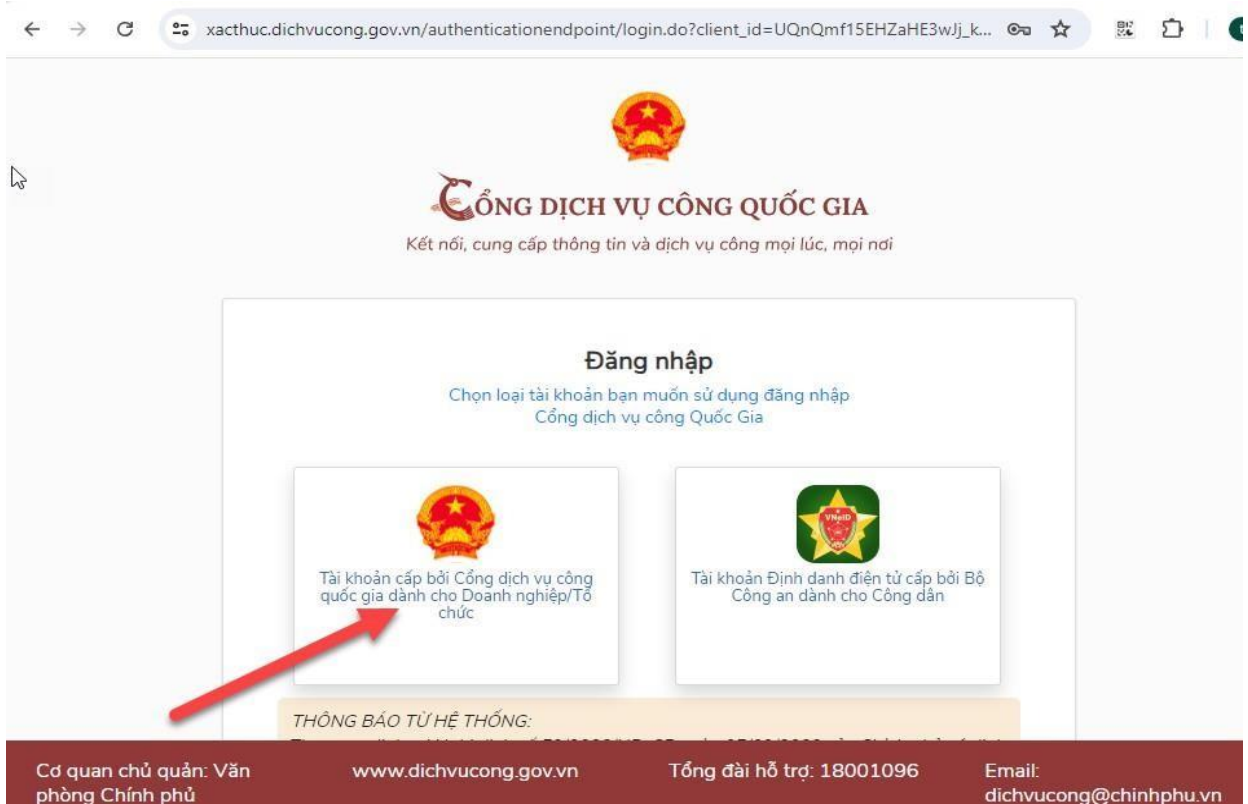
xacthuc.dichvucong.gov.vn/authenticationendpoint/login.do?client_id=UQnQmf15EHZaHE3wJj_k...

CỔNG DỊCH VỤ CÔNG QUỐC GIA

Kết nối, cung cấp thông tin và dịch vụ công mọi lúc, mọi nơi

Đăng nhập

Chọn loại tài khoản bạn muốn sử dụng đăng nhập Cổng dịch vụ công Quốc Gia

Tài khoản cấp bởi Cổng dịch vụ công quốc gia dành cho Doanh nghiệp/Tổ chức

VNeID

Tài khoản Định danh điện tử cấp bởi Bộ Công an dành cho Công dân

THÔNG BÁO TỪ HỆ THỐNG:

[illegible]

Cơ quan chủ quản: Văn phòng Chính phủ

www.dichvucong.gov.vn

Tổng đài hỗ trợ: 18001096

Email: dichvucong@chinhphu.vn